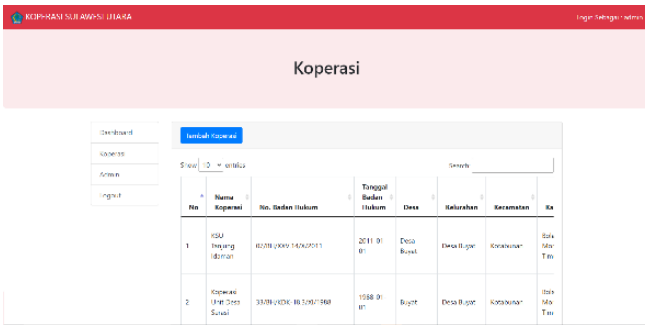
KOPERASI SULAWESI UTARA

Login Sebagai admin

Koperasi

Dashboard

Koperasi

Admin

Logout

Tambah Koperasi

Show 10 entries

Search:

| No | Nama Koperasi | No. Badan Hukum | Tanggal Badan Hukum | Desa | Kelurahan | Kecamatan | Ka |
|---|---|---|---|---|---|---|---|
| 1 | KSU Tanjung Idaman | 07/BH/XXIV.14/X/2011 | 2011-01-01 | Desa Buyat | Desa Buyat | Kotabunan | Bol Mo Tim |
| 2 | Koperasi Unit Desa Sinar | 33/BH/KDK-18.5/X/1988 | 1988-01-01 | Buyat | Desa Buyat | Kotabunan | Bol Mo Tim |